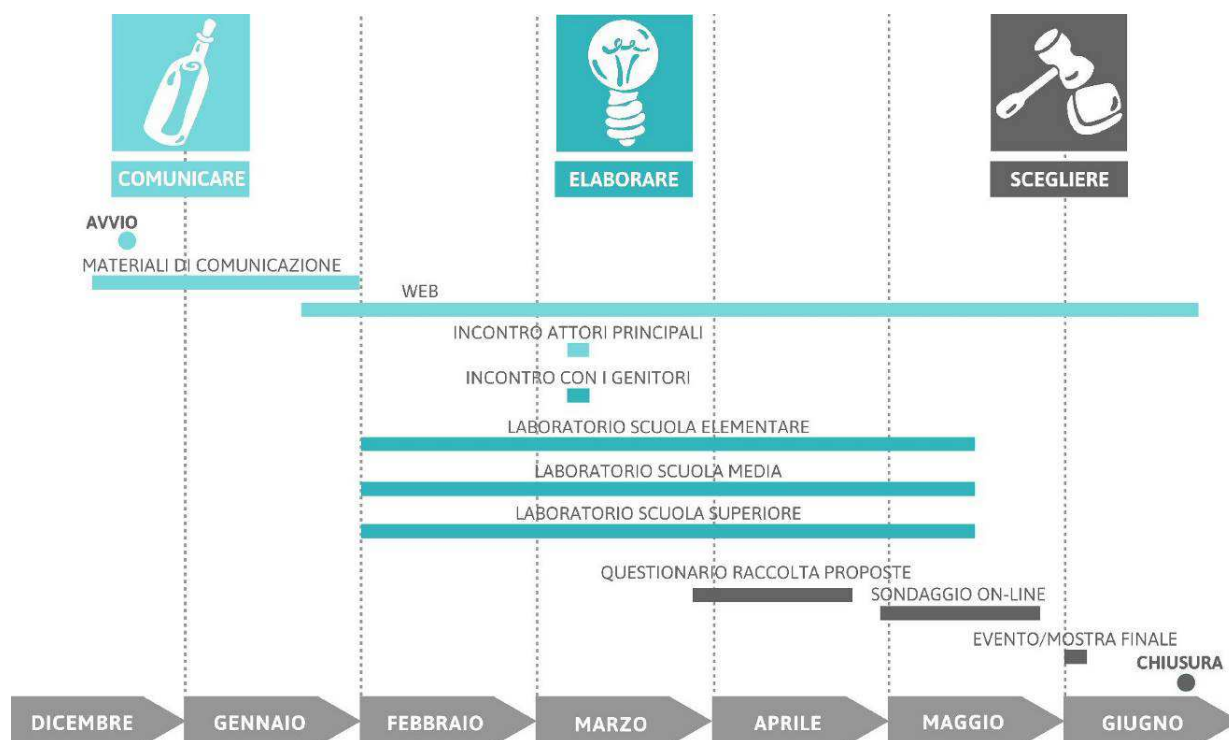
COMUNICARE

ELABORARE

SCEGLIERE

AVVIO

MATERIALI DI COMUNICAZIONE

WEB

INCONTRO ATTORI PRINCIPALI

INCONTRO CON I GENITORI

LABORATORIO SCUOLA ELEMENTARE

LABORATORIO SCUOLA MEDIA

LABORATORIO SCUOLA SUPERIORE

QUESTIONARIO RACCOLTA PROPOSTE

SONDAGGIO ON-LINE

EVENTO/MOSTRA FINALE

CHIUSURA

DICEMBRE GENNAIO FEBBRAIO MARZO APRILE MAGGIO GIUGNO